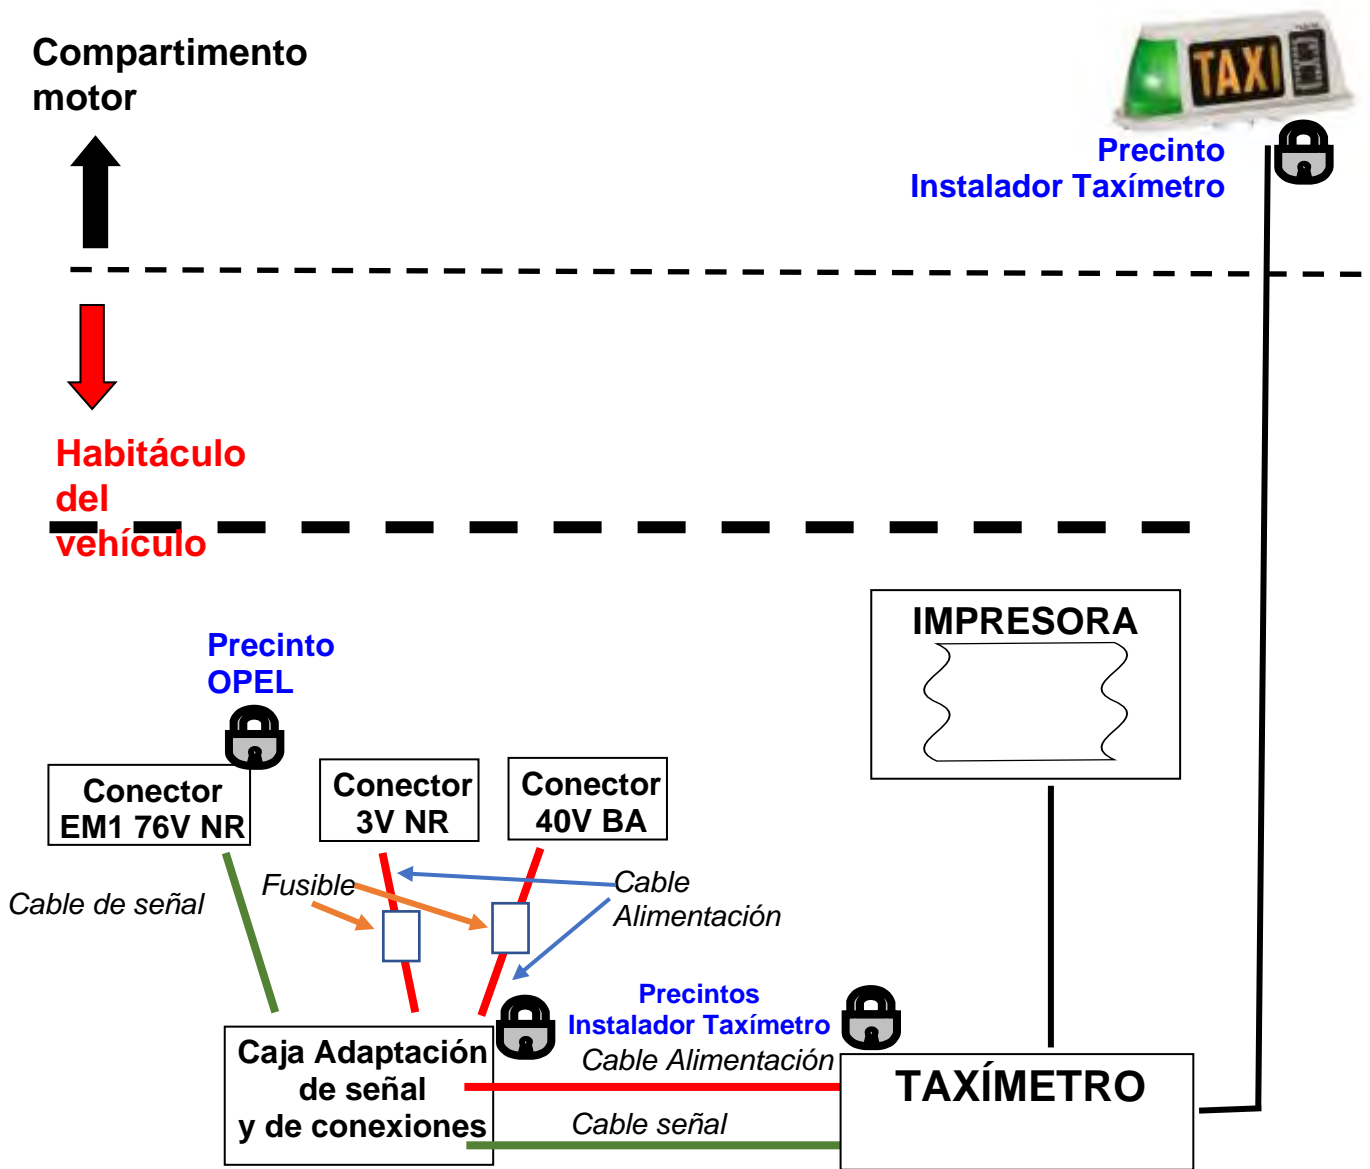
Compartimento motor

TAXI

Precinto
Instalador Taxímetro

Habitáculo del vehículo

Precinto
OPEL

IMPRESORA

Conector EM1 76V NR

Conector 3V NR

Conector 40V BA

Cable de señal

Fusible

Cable
Alimentación

Precintos
Instalador Taxímetro

Cable Alimentación

Caja Adaptación de señal y de conexiones

TAXÍMETRO

Cable señal